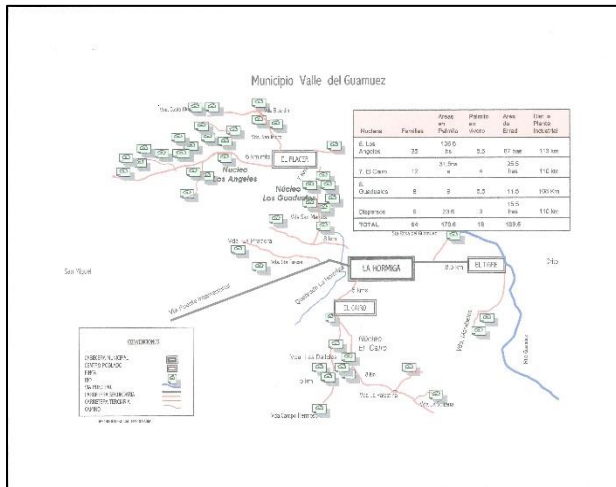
Municipio Valle del Guamuez

| Nucleos | Familias | Areas en Palmito | Palmito en vivero | Area de Edad | Dist a Planta Industrial |
|---|---|---|---|---|---|
| 6. Los Angeles | 25 | 130.5 has | 5.5 | 67 has | 113 km |
| 7. El Cairo | 13 | 31.5 has | 4 | 25.5 has | 110 km |
| 8. Guadualito | 8 | 8 | 5.5 | 11.5 | 106 Km |
| Dispersos | 8 | 23.5 | 3 | 15.5 has | 110 Km |
| TOTAL | 54 | 170.5 | 18 | 103.5 | |

EL PLACER

Nucleo Los Angeles

Nucleo Los Guaduales

LA HORMIGA

EL TIGRE

EL CAIRO

Nucleo El Cairo

San Miguel

Via Puerto Internacional

Quebrada La Hormiga

Rio Guamuez

CONVENCIONES

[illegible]